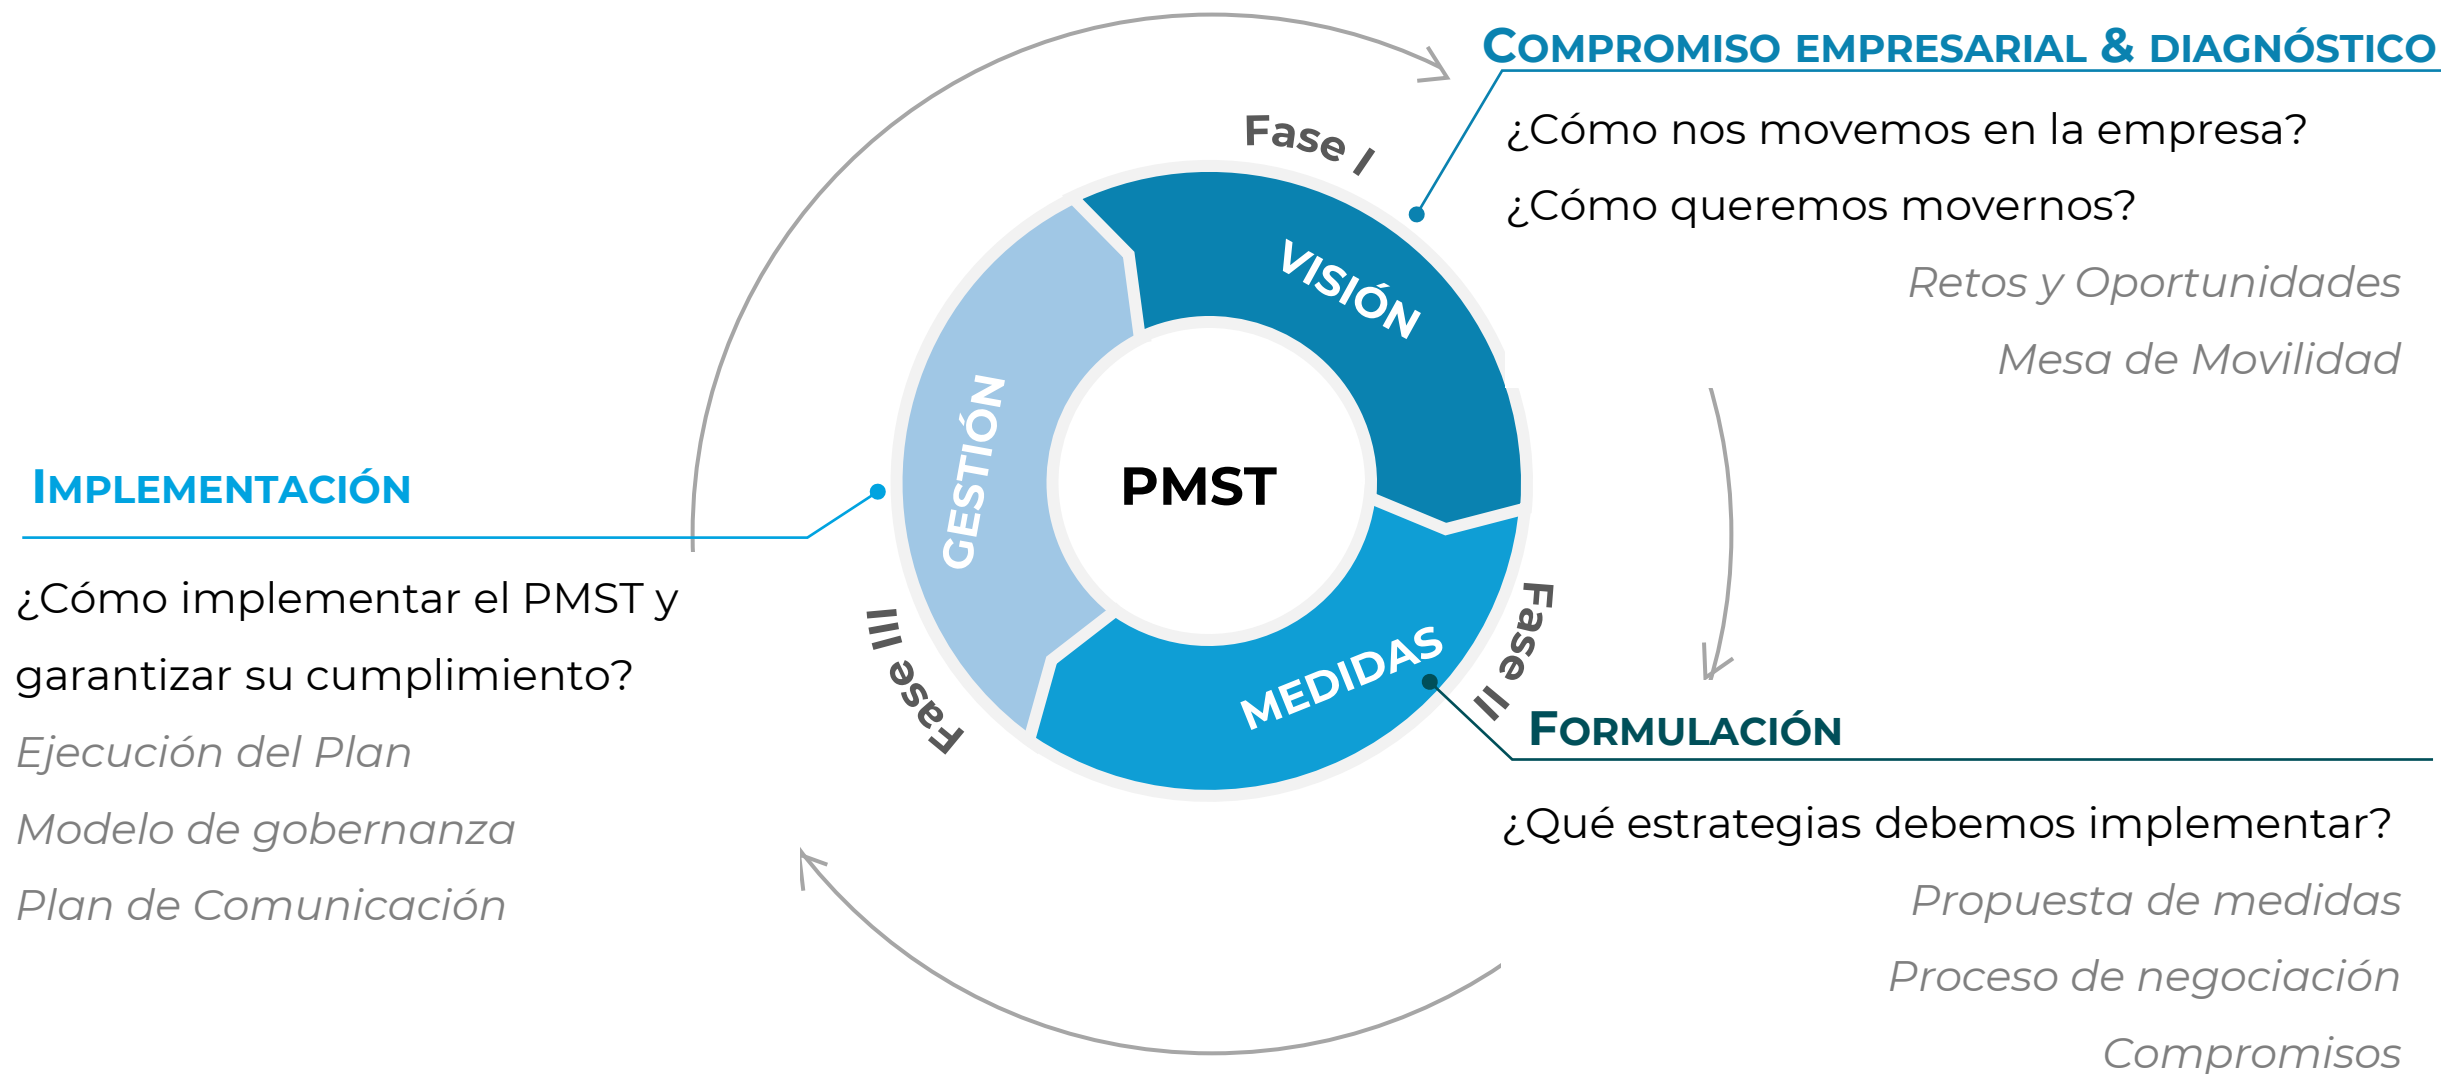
Compromiso empresarial & diagnóstico

¿Cómo nos movemos en la empresa?

¿Cómo queremos movernos?

Retos y Oportunidades

Mesa de Movilidad

Fase I

VISIÓN

PMST

GESTIÓN

MEDIDAS

Fase II

Fase III

Implementación

¿Cómo implementar el PMST y garantizar su cumplimiento?

Ejecución del Plan

Modelo de gobernanza

Plan de Comunicación

Formulación

¿Qué estrategias debemos implementar?

Propuesta de medidas

Proceso de negociación

Compromisos